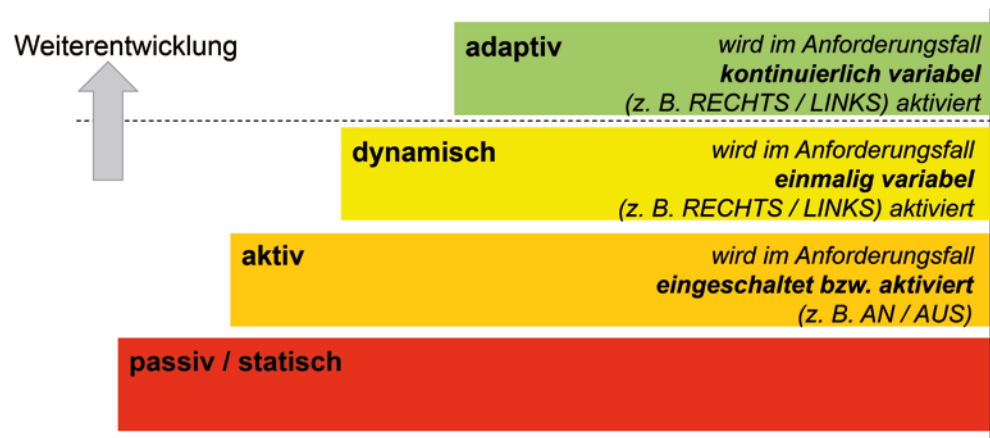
Weiterentwicklung

**adaptiv**

*wird im Anforderungsfall* ***kontinuierlich variabel*** *(z. B. RECHTS / LINKS) aktiviert*

**dynamisch**

*wird im Anforderungsfall* ***einmalig variabel*** *(z. B. RECHTS / LINKS) aktiviert*

**aktiv**

*wird im Anforderungsfall* ***eingeschaltet bzw. aktiviert*** *(z. B. AN / AUS)*

**passiv / statisch**